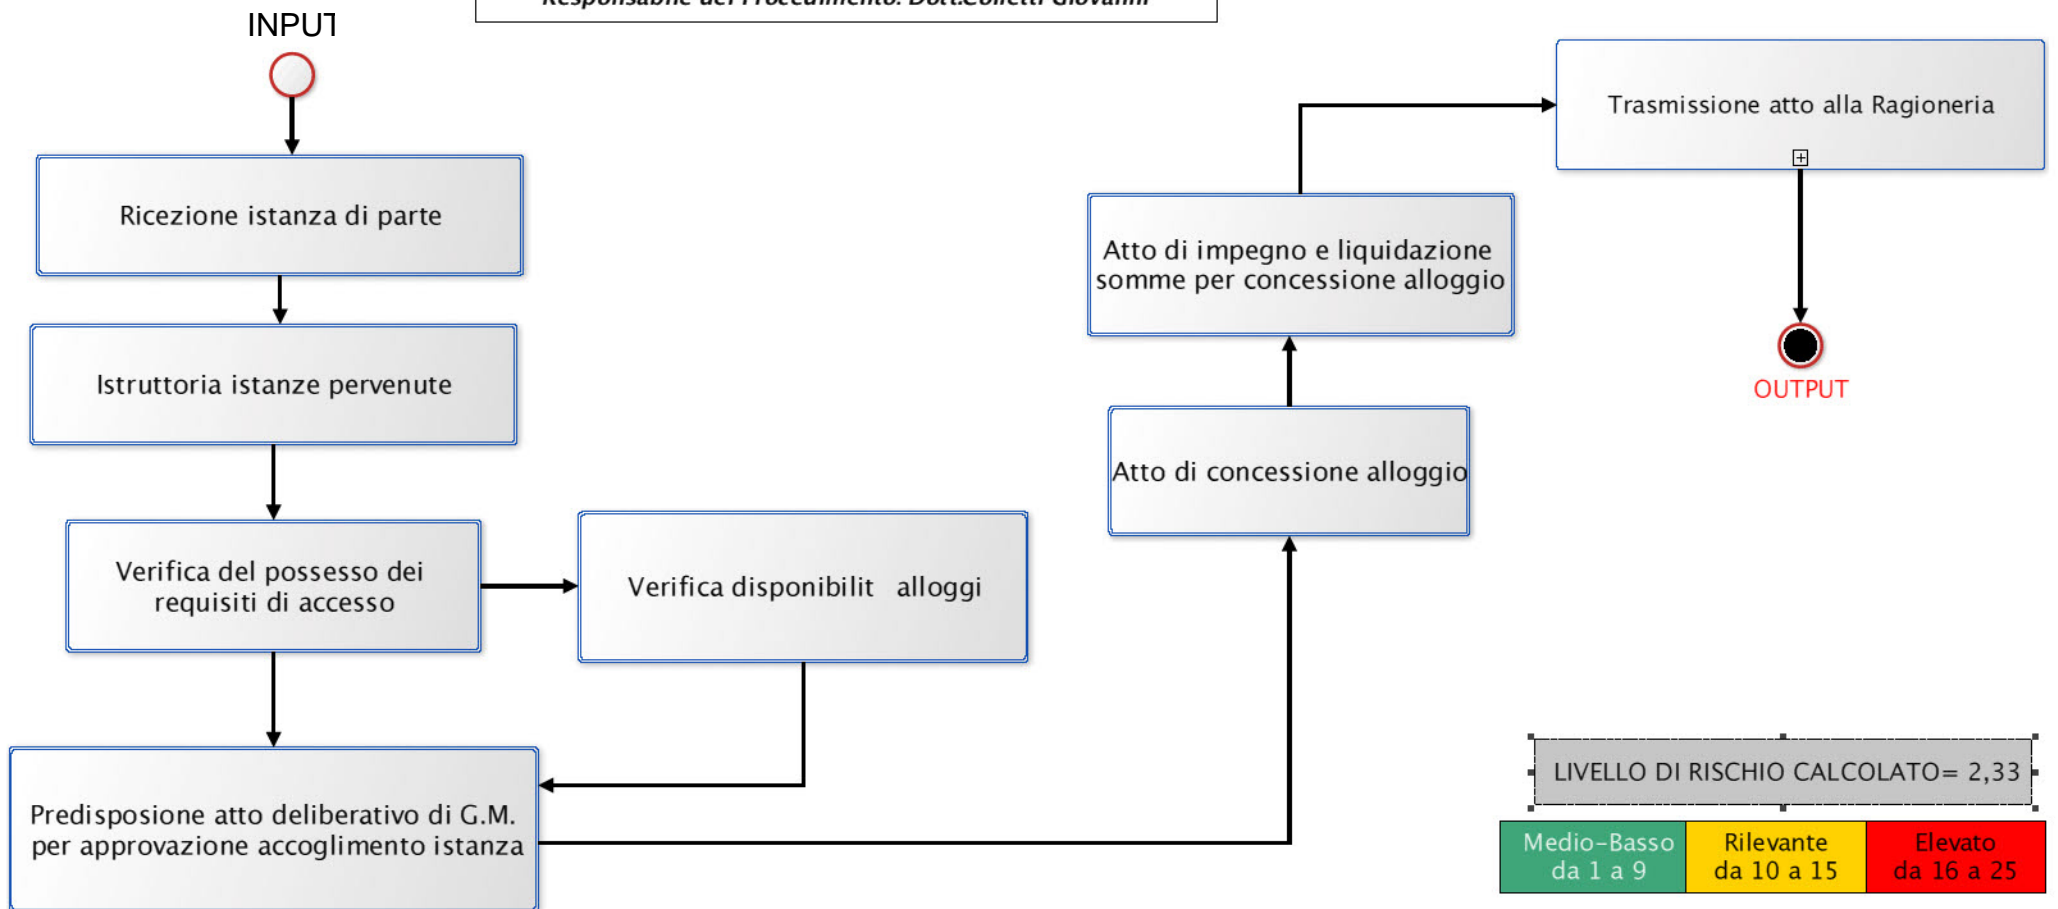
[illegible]

INPUT

Ricezione istanza di parte

Istruttoria istanze pervenute

Verifica del possesso dei requisiti di accesso

Verifica disponibilit alloggi

Predisposione atto deliberativo di G.M. per approvazione accoglimento istanza

Atto di concessione alloggio

Atto di impegno e liquidazione somme per concessione alloggio

Trasmissione atto alla Ragioneria

OUTPUT

LIVELLO DI RISCHIO CALCOLATO= 2,33

| Medio-Basso da 1 a 9 | Rilevante da 10 a 15 | Elevato da 16 a 25 |